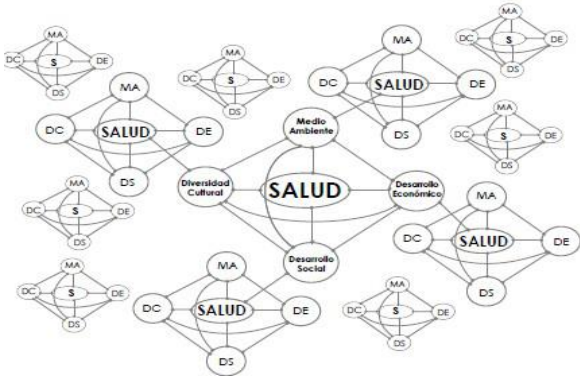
MA
DC
S
DE
DS

MA
DC
S
DE
DS

MA
DC
SALUD
DE
DS

MA
DC
S
DE
DS

MA
DC
SALUD
DE
DS

Medio Ambiente
Diversidad Cultural
SALUD
Desarrollo Económico
Desarrollo Social

MA
DC
S
DE
DS

MA
DC
S
DE
DS

MA
DC
SALUD
DE
DS

MA
DC
S
DE
DS

MA
DC
SALUD
DE
DS

MA
DC
S
DE
DS